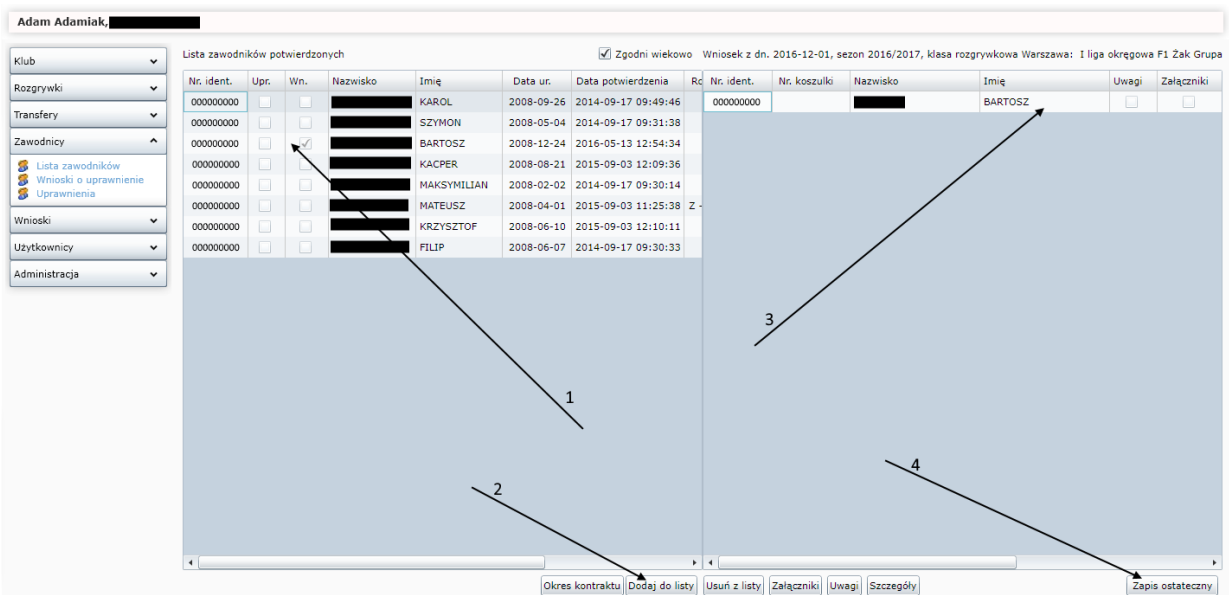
Adam Adamiak,

Klub
Rozgrywki
Transfery
Zawodnicy
Lista zawodników
Wnioski o uprawnienie
Uprawnienia
Wnioski
Użytkownicy
Administracja

Lista zawodników potwierdzonych

Zgodni wiekowo

| Nr. ident. | Upr. | Wn. | Nazwisko | Imię | Data ur. | Data potwierdzenia | Ro |
|---|---|---|---|---|---|---|---|
| 000000000 | | | | KAROL | 2008-09-26 | 2014-09-17 09:49:46 | |
| 000000000 | | | | SZYMON | 2008-05-04 | 2014-09-17 09:31:38 | |
| 000000000 | | | | BARTOSZ | 2008-12-24 | 2016-05-13 12:54:34 | |
| 000000000 | | | | KACPER | 2008-08-21 | 2015-09-03 12:09:36 | |
| 000000000 | | | | MAKSYMILIAN | 2008-02-02 | 2014-09-17 09:30:14 | |
| 000000000 | | | | MATEUSZ | 2008-04-01 | 2015-09-03 11:25:38 | Z - |
| 000000000 | | | | KRZYSZTOF | 2008-06-10 | 2015-09-03 12:10:11 | |
| 000000000 | | | | FILIP | 2008-06-07 | 2014-09-17 09:30:33 | |

Wniosek z dn. 2016-12-01, sezon 2016/2017, klasa rozgrywkowa Warszawa: I liga okręgowa F1 Żak Grupa

| Nr. ident. | Nr. koszulki | Nazwisko | Imię | Uwagi | Załączniki |
|---|---|---|---|---|---|
| 000000000 | | | BARTOSZ | | |

1
2
3
4

Okres kontraktu
Dodaj do listy
Usuń z listy
Załączniki
Uwagi
Szczegóły
Zapis ostateczny